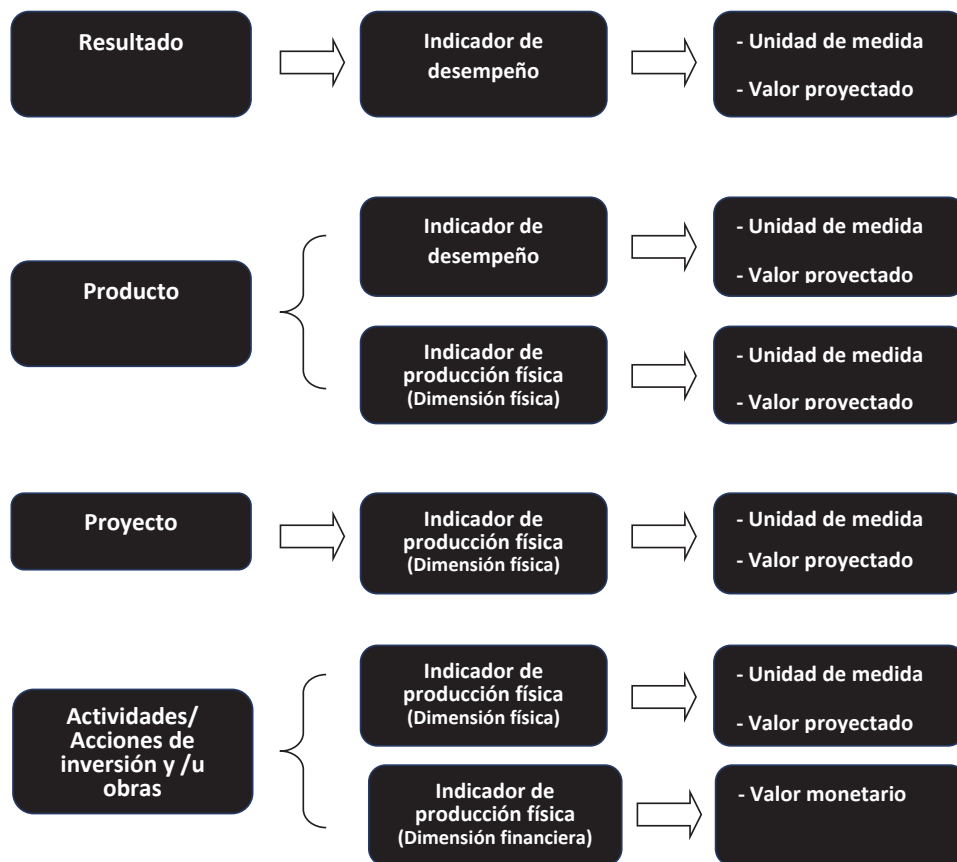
Resultado

Indicador de desempeño

- Unidad de medida

- Valor proyectado

Producto

Indicador de desempeño

- Unidad de medida

- Valor proyectado

Indicador de producción física (Dimensión física)

- Unidad de medida

- Valor proyectado

Proyecto

Indicador de producción física (Dimensión física)

- Unidad de medida

- Valor proyectado

Actividades/ Acciones de inversión y /u obras

Indicador de producción física (Dimensión física)

- Unidad de medida

- Valor proyectado

Indicador de producción física (Dimensión financiera)

- Valor monetario